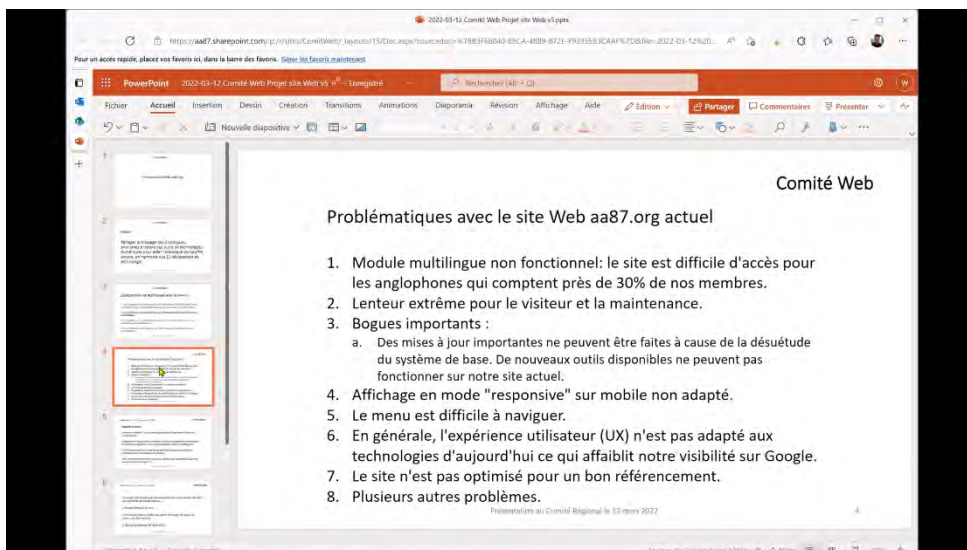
2022-03-12 Comité Web Projet site Web v5.pptx

https://aad7.sharepoint.com/:p:/r/sites/ComiteWeb/_layouts/15/Doc.aspx?sourcedoc=%7B83F6B040-B5CA-4B89-872E-F93955B3CAAF%7D&file=2022-03-12%20...

Pour un accès rapide, placez vos favoris ici, dans la barre des favoris. Gérer les favoris maintenant

PowerPoint 2022-03-12 Comité Web Projet site Web v5 - Enregistré

Rechercher (Alt + Q)

Fichier Accueil Insertion Dessin Création Transitions Animations Diaporama Révision Affichage Aide Édition Partager Commentaires Présenter

Nouvelle diapositive

Comité Web

Problématiques avec le site Web aa87.org actuel

1. Module multilingue non fonctionnel: le site est difficile d'accès pour les anglophones qui comptent près de 30% de nos membres.
2. Lenteur extrême pour le visiteur et la maintenance.
3. Bogues importants :
 a. Des mises à jour importantes ne peuvent être faites à cause de la désuétude du système de base. De nouveaux outils disponibles ne peuvent pas fonctionner sur notre site actuel.
4. Affichage en mode "responsive" sur mobile non adapté.
5. Le menu est difficile à naviguer.
6. En générale, l'expérience utilisateur (UX) n'est pas adapté aux technologies d'aujourd'hui ce qui affaiblit notre visibilité sur Google.
7. Le site n'est pas optimisé pour un bon référencement.
8. Plusieurs autres problèmes.

Présentation au Comité Régional le 13 mars 2022

4